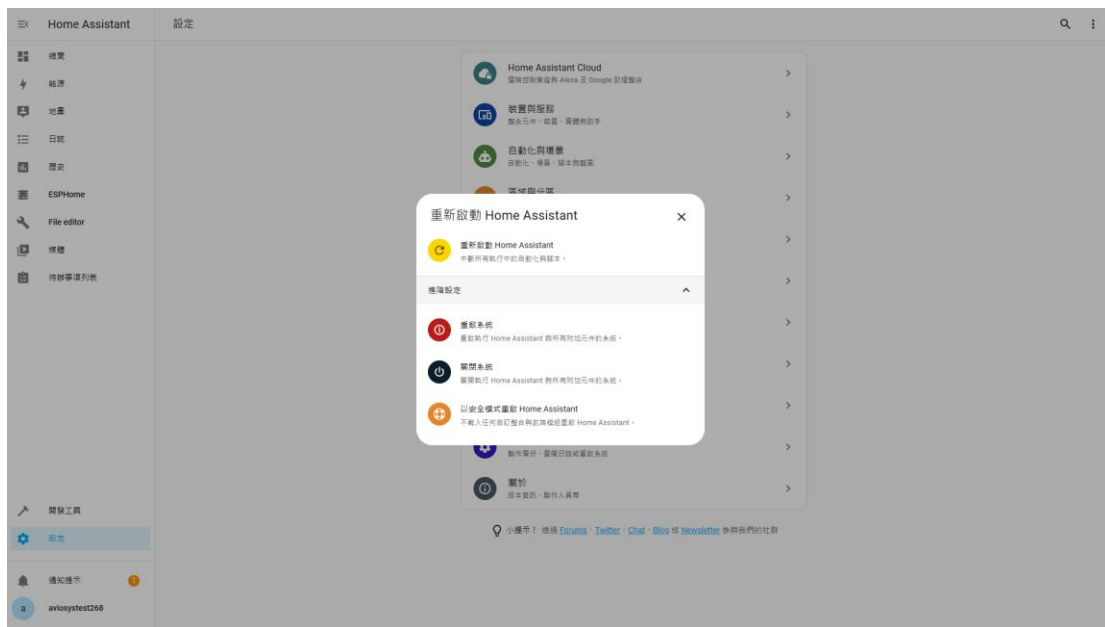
Home Assistant
設定

總覽
能源
地圖
日誌
歷史
ESPHome
File editor
媒體
待辦事項列表

開發工具
設定
通知提示
1
a aviosystest268

Home Assistant Cloud
遠端控制與整合 Alexa 及 Google 助理整合

裝置與服務
整合元件、裝置、實體與助手

自動化與場景
自動化、場景、腳本與藍圖

區域與分區

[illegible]
動作備份、還原日誌或重新系統

關於
版本資訊、製作人員等

小提示！ 透過 Forums、Twitter、Chat、Blog 或 Newsletter 參與我們的社群

重新啟動 Home Assistant
重新啟動 Home Assistant
中斷所有執行中的自動化與腳本。
進階設定
重啟系統
重啟執行 Home Assistant 與所有附加元件的系統。
關閉系統
關閉執行 Home Assistant 與所有附加元件的系統。
以安全模式重啟 Home Assistant
不載入任何自訂整合與前端模組重啟 Home Assistant。